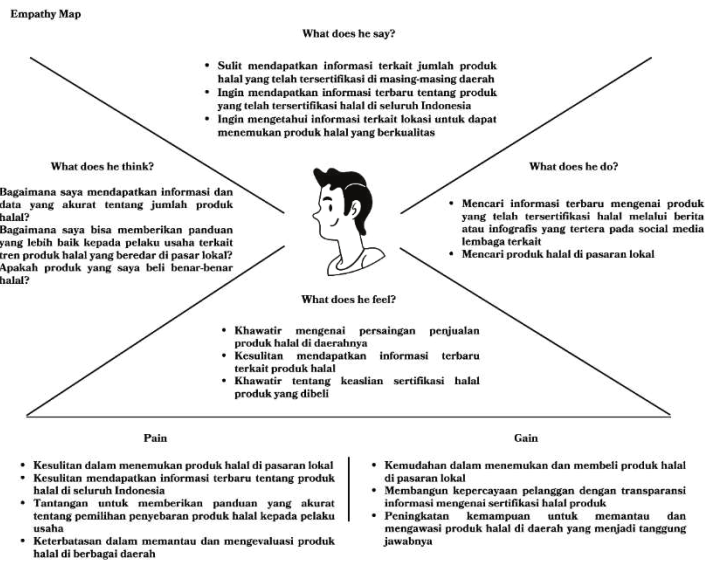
Empathy Map

What does he say?

- Sulit mendapatkan informasi terkait jumlah produk halal yang telah tersertifikasi di masing-masing daerah
- Ingin mendapatkan informasi terbaru tentang produk yang telah tersertifikasi halal di seluruh Indonesia
- Ingin mengetahui informasi terkait lokasi untuk dapat menemukan produk halal yang berkualitas

What does he think?

Bagaimana saya mendapatkan informasi dan data yang akurat tentang jumlah produk halal?
Bagaimana saya bisa memberikan panduan yang lebih baik kepada pelaku usaha terkait tren produk halal yang beredar di pasar lokal?
Apakah produk yang saya beli benar-benar halal?

What does he do?

- Mencari informasi terbaru mengenai produk yang telah tersertifikasi halal melalui berita atau infografis yang tertera pada social media lembaga terkait
- Mencari produk halal di pasaran lokal

What does he feel?

- Khawatir mengenai persaingan penjualan produk halal di daerahnya
- Kesulitan mendapatkan informasi terbaru terkait produk halal
- Khawatir tentang keaslian sertifikasi halal produk yang dibeli

Pain

- Kesulitan dalam menemukan produk halal di pasaran lokal
- Kesulitan mendapatkan informasi terbaru tentang produk halal di seluruh Indonesia
- Tantangan untuk memberikan panduan yang akurat tentang pemilihan penyebaran produk halal kepada pelaku usaha
- Keterbatasan dalam memantau dan mengevaluasi produk halal di berbagai daerah

Gain

- Kemudahan dalam menemukan dan membeli produk halal di pasaran lokal
- Membangun kepercayaan pelanggan dengan transparansi informasi mengenai sertifikasi halal produk
- Peningkatan kemampuan untuk memantau dan mengawasi produk halal di daerah yang menjadi tanggung jawabnya